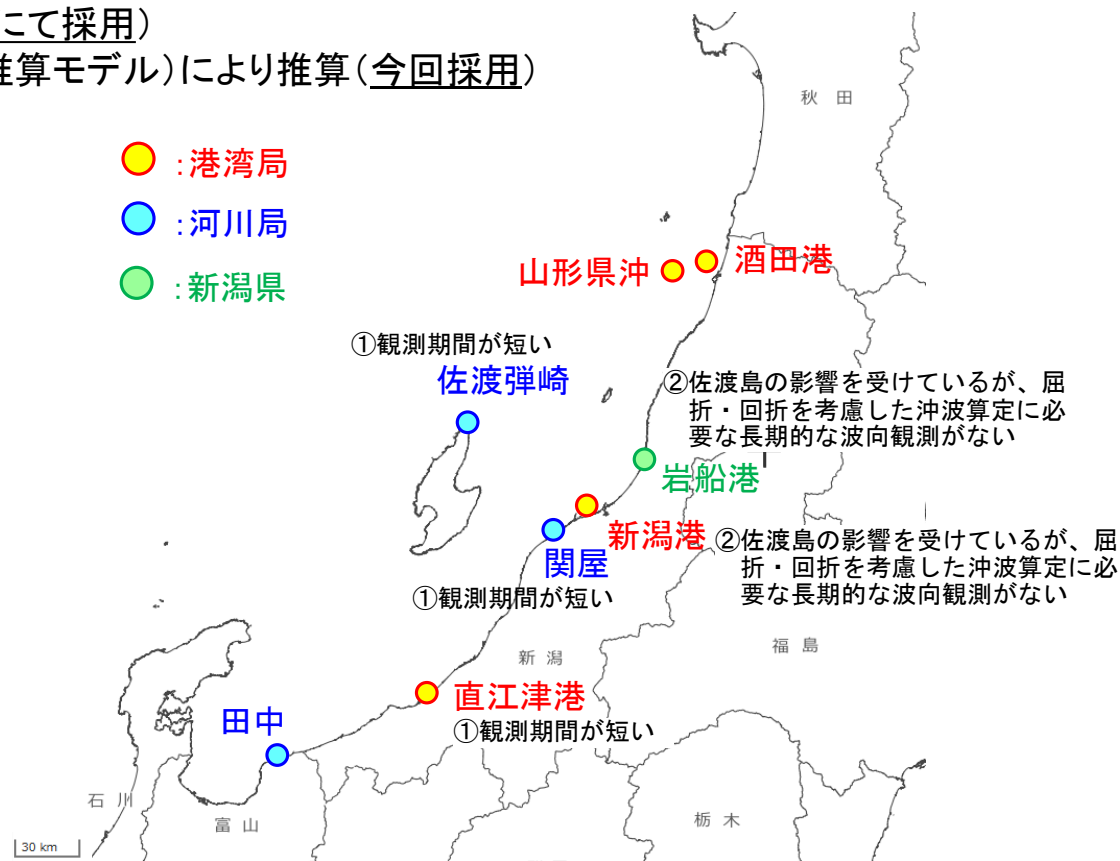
こて採用）
推算モデル）により推算（今回採用）

：港湾局

：河川局

：新潟県

秋田

酒田港

山形県沖

①観測期間が短い

佐渡弾崎

②佐渡島の影響を受けているが、屈折・回折を考慮した沖波算定に必要な長期的な波向観測がない

岩船港

新潟港

②佐渡島の影響を受けているが、屈折・回折を考慮した沖波算定に必要な長期的な波向観測がない

関屋

①観測期間が短い

福島

新潟

直江津港

①観測期間が短い

田中

石川

富山

栃木

30 km